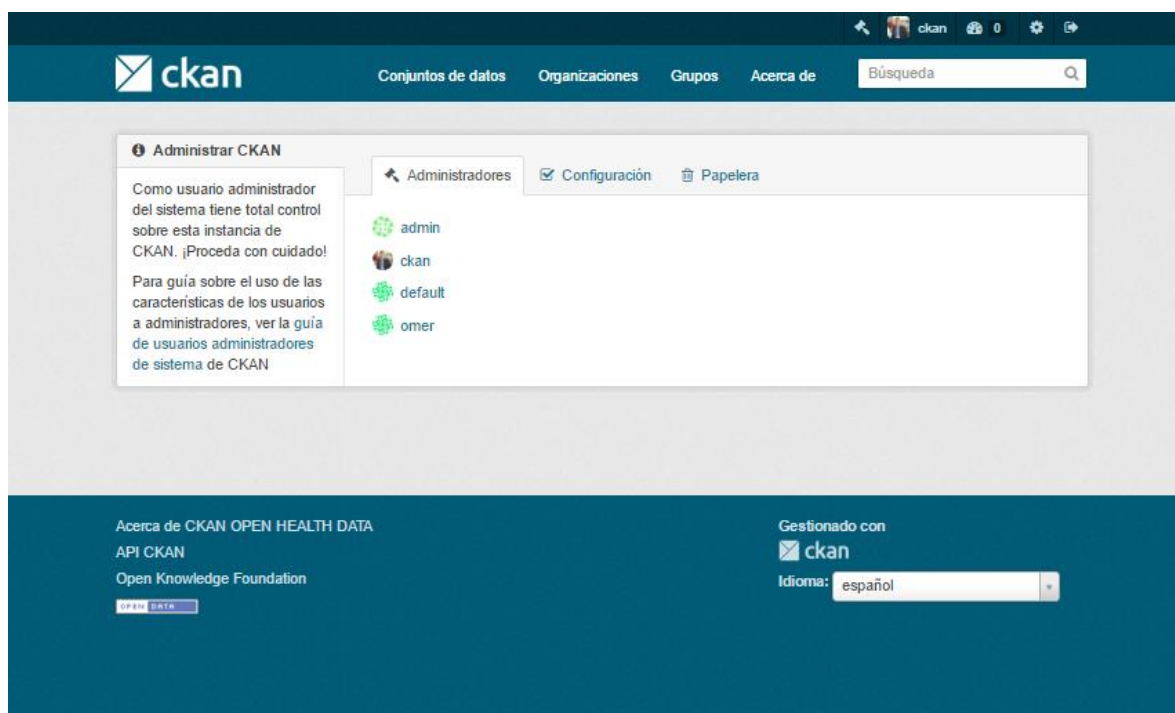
ckan 0

ckan

Conjuntos de datos Organizaciones Grupos Acerca de

Búsqueda

Administrar CKAN

Como usuario administrador del sistema tiene total control sobre esta instancia de CKAN. ¡Proceda con cuidado!

Para guía sobre el uso de las características de los usuarios a administradores, ver la guía de usuarios administradores de sistema de CKAN

Administradores Configuración Papelera

admin
ckan
default
omer

Acerca de CKAN OPEN HEALTH DATA
API CKAN
Open Knowledge Foundation
OPEN DATA

Gestionado con
ckan
Idioma: español